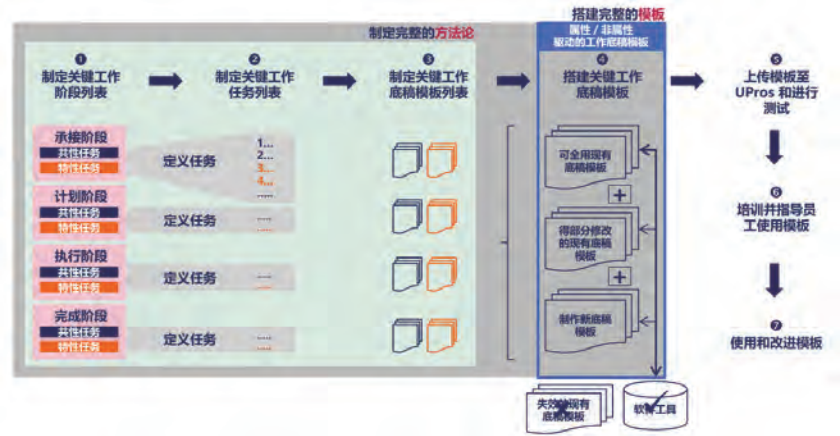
制定完整的方法论

搭建完整的模板

属性 / 非属性驱动的工作底稿模板

1
制定关键工作阶段列表

2
制定关键工作任务列表

3
制定关键工作底稿模板列表

4
搭建关键工作底稿模板

5
上传模板至 UPros 和进行测试

承接阶段
共性任务
特性任务

定义任务

1...
2...
3...
4...

计划阶段
共性任务
特性任务

定义任务

....
....

执行阶段
共性任务
特性任务

定义任务

....
....

完成阶段
共性任务
特性任务

定义任务

....
....

可全用现有底稿模板

+

得部分修改的现有底稿模板

+

制作新底稿模板

6
培训并指导员工使用模板

7
使用和改进模板

失效的现有底稿模板

软件工具